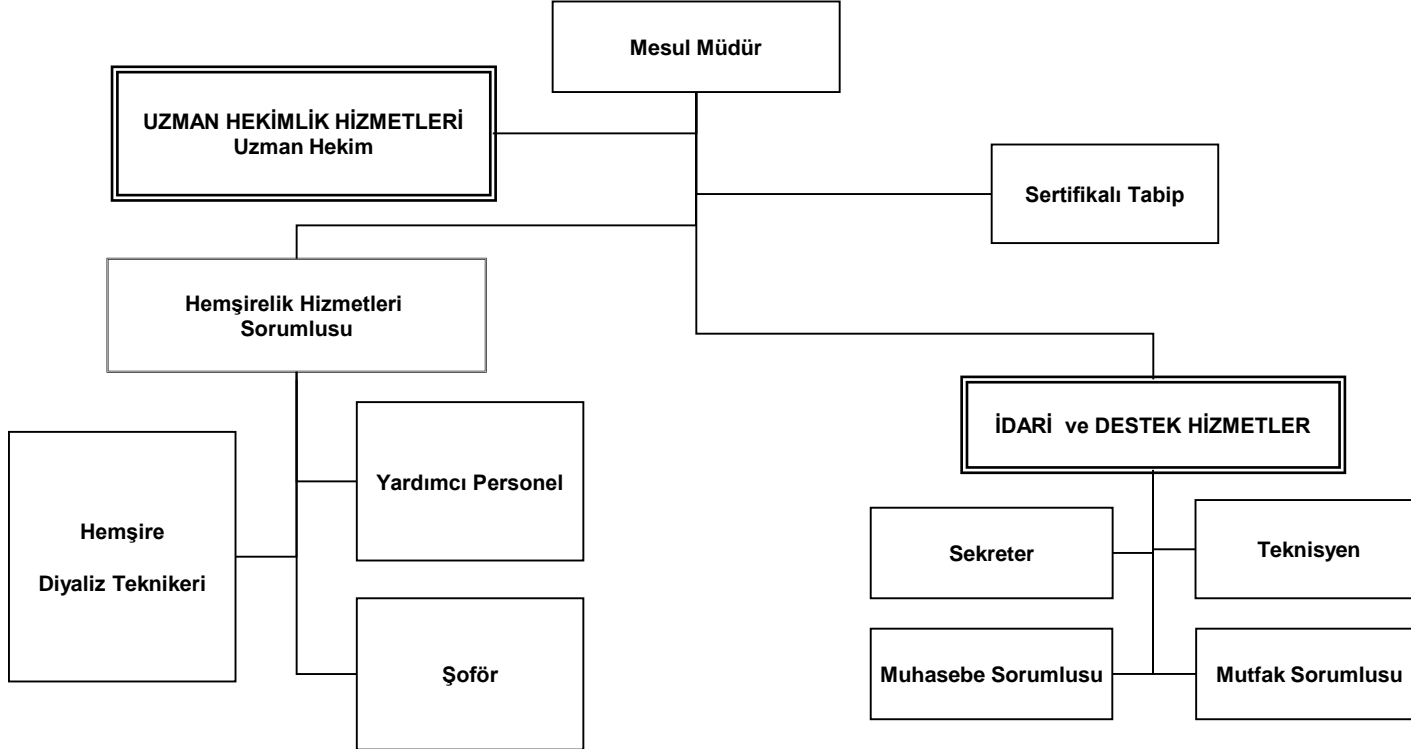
Mesul Müdür

UZMAN HEKİMLİK HİZMETLERİ
Uzman Hekim

Sertifikalı Tabip

Hemşirelik Hizmetleri Sorumlusu

Hemşire

Diyaliz Teknikeri

Yardımcı Personel

Şoför

İDARİ ve DESTEK HİZMETLER

Sekreter

Teknisyen

Muhasebe Sorumlusu

Mutfak Sorumlusu